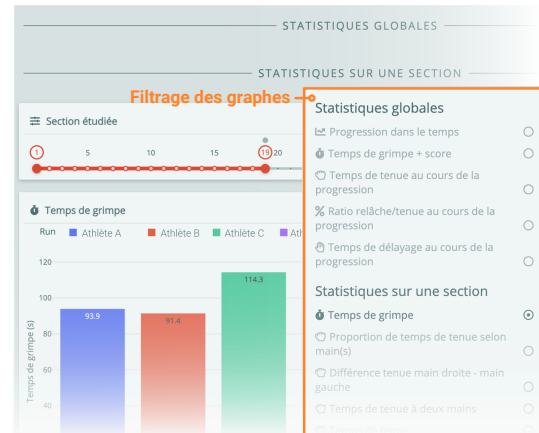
STATISTIQUES GLOBALES

STATISTIQUES SUR UNE SECTION

Filtrage des graphes

Section étudiée

1 5 10 15 19 20

Temps de grimpe

Run Athlète A Athlète B Athlète C

120
100
80
60
40

Temps de grimpe (s)

93.9
91.4
114.3

Statistiques globales

Progression dans le temps

Temps de grimpe + score

Temps de tenue au cours de la progression

Ratio relâche/tenue au cours de la progression

Temps de délayage au cours de la progression

Statistiques sur une section

Temps de grimpe

Proportion de temps de tenue selon main(s)

Différence tenue main droite - main gauche

Temps de tenue à deux mains

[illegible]